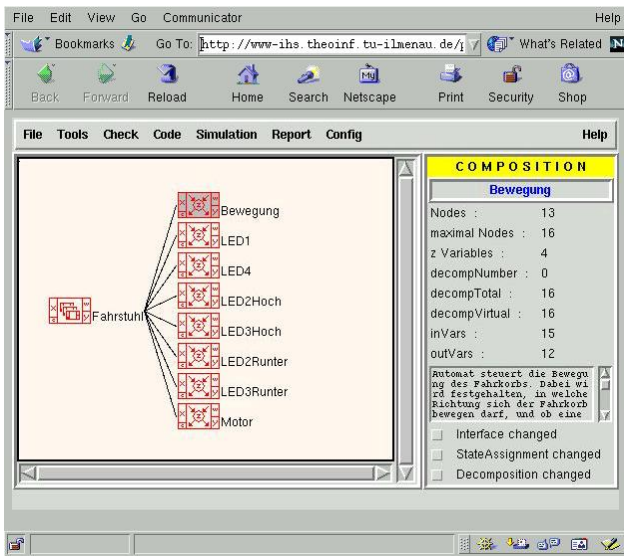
File Edit View Go Communicator Help

Bookmarks Go To: http://www-ihs.theoinf.tu-ilmenau.de/ What's Related

Back Forward Reload Home Search Netscape Print Security Shop

File Tools Check Code Simulation Report Config Help

Bewegung
LED1
LED4
LED2Hoch
LED3Hoch
LED2Runter
LED3Runter
Motor
Fahrstuhl

COMPOSITION
Bewegung

| | |
|---|---|
| Nodes : | 13 |
| maximal Nodes : | 16 |
| z Variables : | 4 |
| decompNumber : | 0 |
| decompTotal : | 16 |
| decompVirtual : | 16 |
| inVars : | 15 |
| outVars : | 12 |

Automat steuert die Bewegung des Fahrkorbs. Dabei wird festgehalten, in welche Richtung sich der Fahrkorb bewegen darf, und ob eine

Interface changed
StateAssignment changed
Decomposition changed